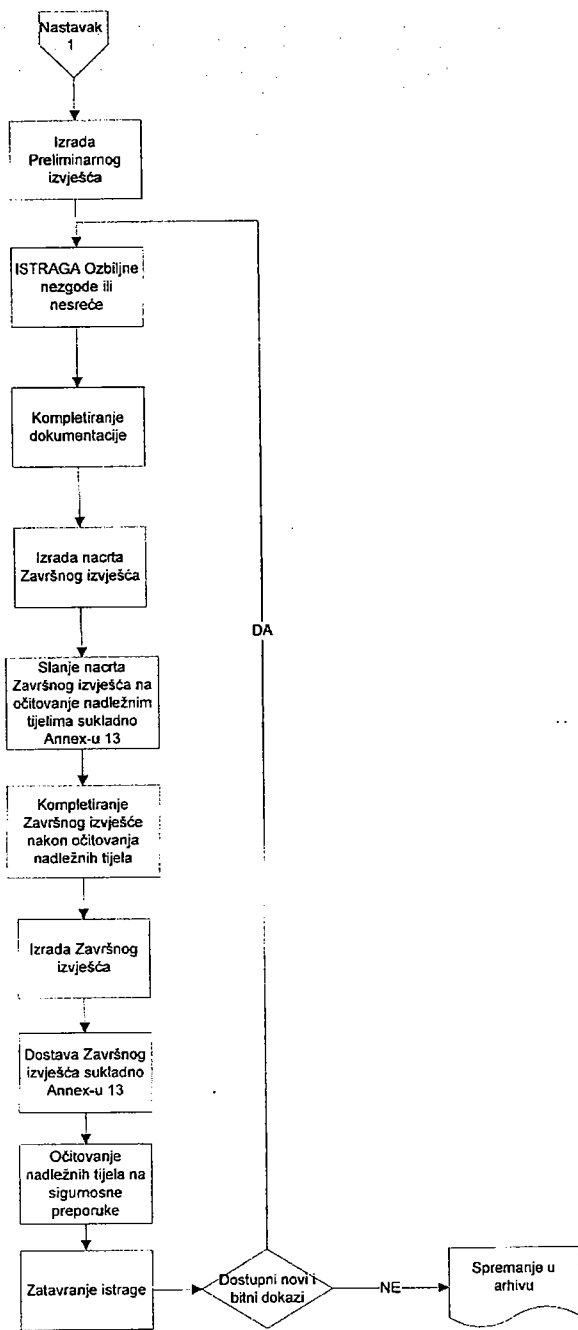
Nastavak 1

Izrada Preliminarnog izvješća

ISTRAGA Ozbiljne nezgode ili nesreće

Kompletiranje dokumentacije

Izrada nacrta Završnog izvješća

Slanje nacrta Završnog izvješća na očitovanje nadležnim tijelima sukladno Annex-u 13

Kompletiranje Završnog izvješće nakon očitovanja nadležnih tijela

Izrada Završnog izvješća

Dostava Završnog izvješća sukladno Annex-u 13

Očitovanje nadležnih tijela na sigurnosne preporuke

Zatavranje istrage

Dostupni novi i bitni dokazi

DA

NE

Spremanje u arhivu